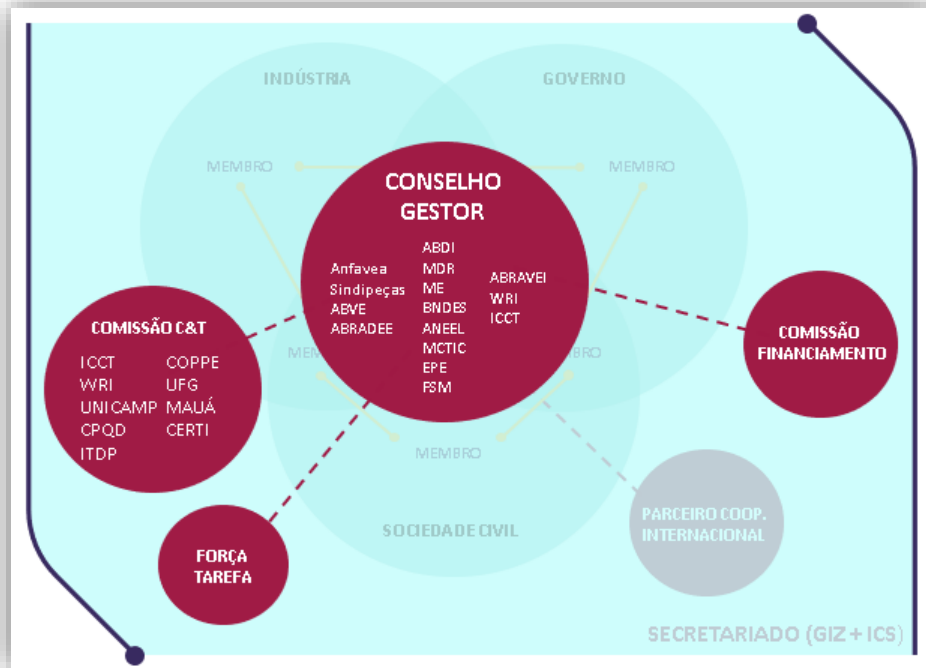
INDÚSTRIA

GOVERNO

MEMBRO

MEMBRO

CONSELHO GESTOR

Anfavea
Sindipeças
ABVE
ABRADEE

ABDI
MDR
ME
BNDES
ANEEL
MCTIC
EPE
FSM

ABRAVEI
WRI
ICCT

COMISSÃO C&T

ICCT
WRI
UNICAMP
CPQD
ITDP

COPPE
UFG
MAUÁ
CERTI

MEMBRO

MEMBRO

COMISSÃO FINANCIAMENTO

MEMBRO

FORÇA TAREFA

SOCIEDADE CIVIL

PARCEIRO COOP. INTERNACIONAL

SECRETARIADO (GIZ + ICS)